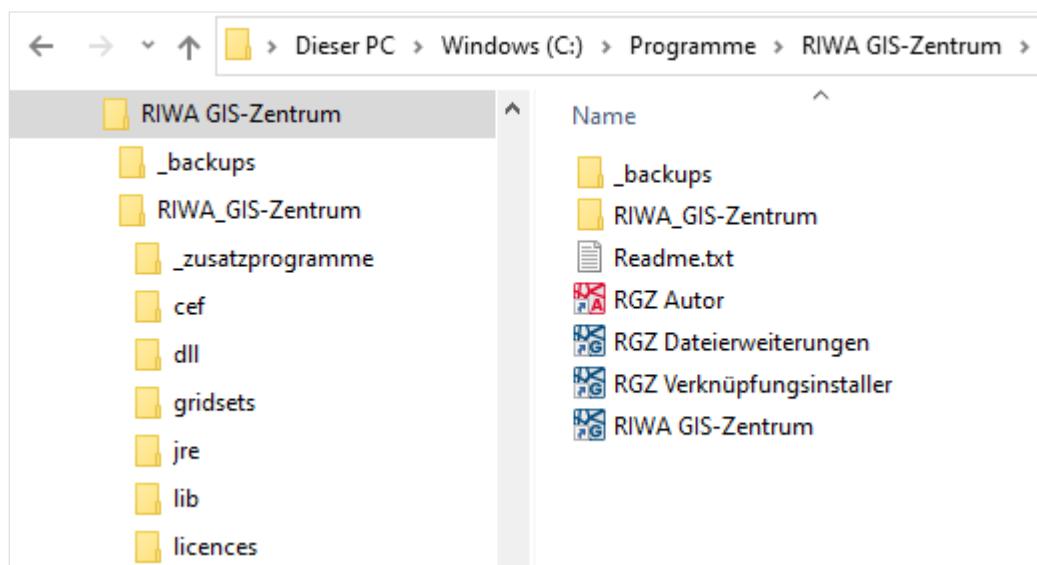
> Dieser PC > Windows (C:) > Programme > RIWA GIS-Zentrum >

RIWA GIS-Zentrum
_backups
RIWA_GIS-Zentrum
_zusatzprogramme
cef
dll
gridsets
jre
lib
licences

Name
_backups
RIWA_GIS-Zentrum
Readme.txt
RGZ Autor
RGZ Dateierweiterungen
RGZ Verknüpfungsinstaller
RIWA GIS-Zentrum